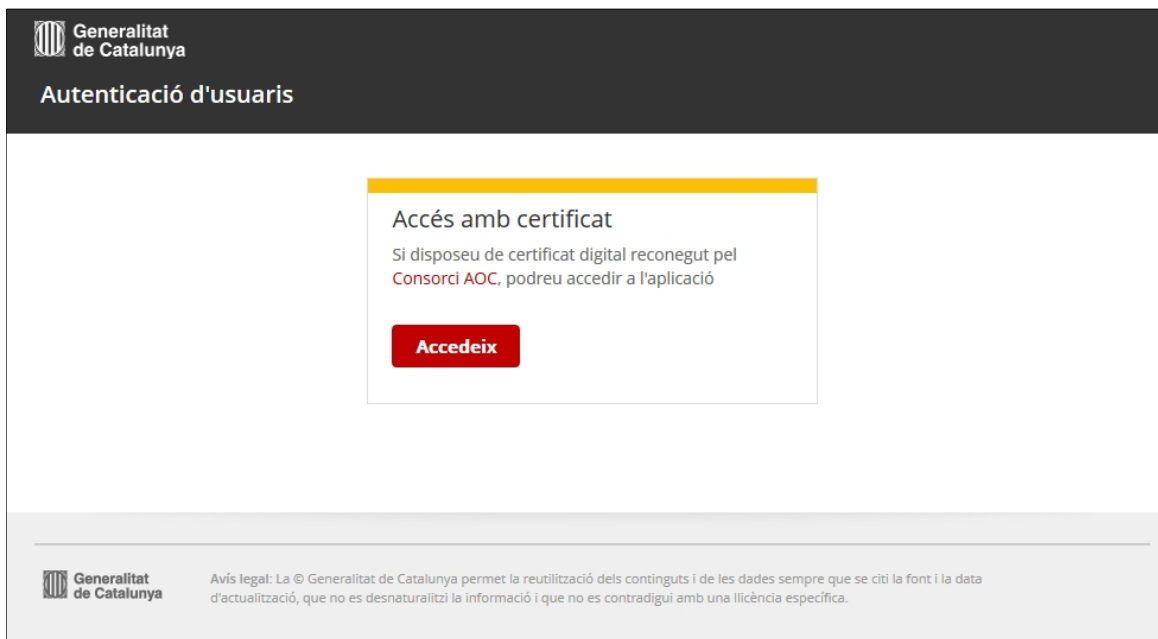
Generalitat de Catalunya

Autenticació d'usuaris

Accés amb certificat

Si disposeu de certificat digital reconegut pel Consorci AOC, podreu accedir a l'aplicació

Accedeix

Generalitat de Catalunya

Avís legal: La © Generalitat de Catalunya permet la reutilització dels continguts i de les dades sempre que se citi la font i la data d'actualització, que no es desnaturalitzi la informació i que no es contradigui amb una llicència específica.